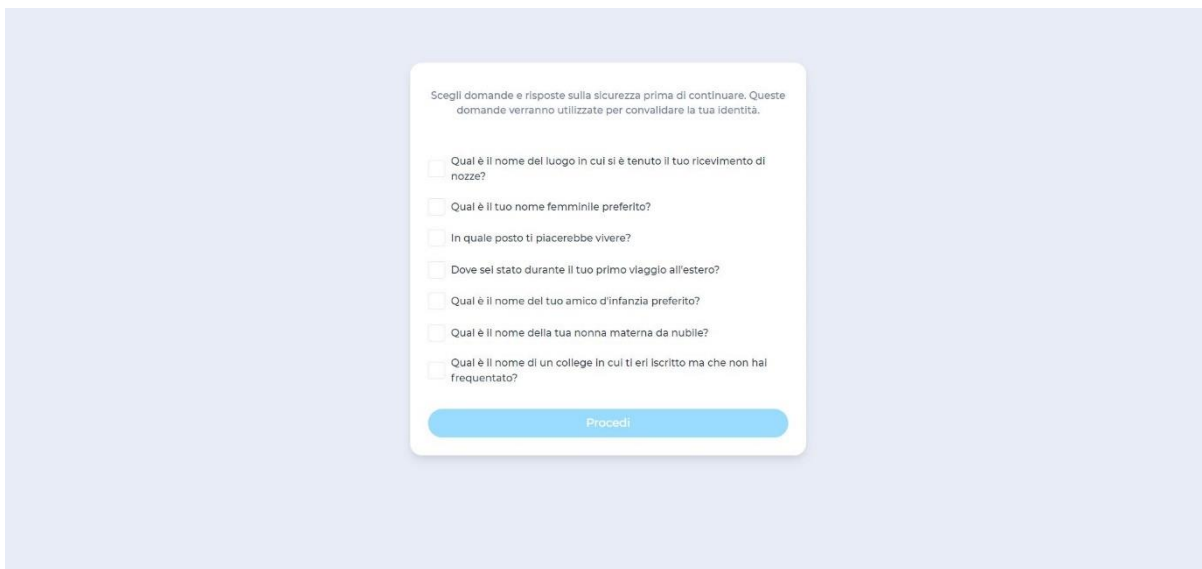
Scegli domande e risposte sulla sicurezza prima di continuare. Queste domande verranno utilizzate per convalidare la tua identità.

Qual è il nome del luogo in cui si è tenuto il tuo ricevimento di nozze?

Qual è il tuo nome femminile preferito?

In quale posto ti piacerebbe vivere?

Dove sei stato durante il tuo primo viaggio all'estero?

Qual è il nome del tuo amico d'infanzia preferito?

Qual è il nome della tua nonna materna da nubile?

Qual è il nome di un college in cui ti eri iscritto ma che non hai frequentato?

Procedi